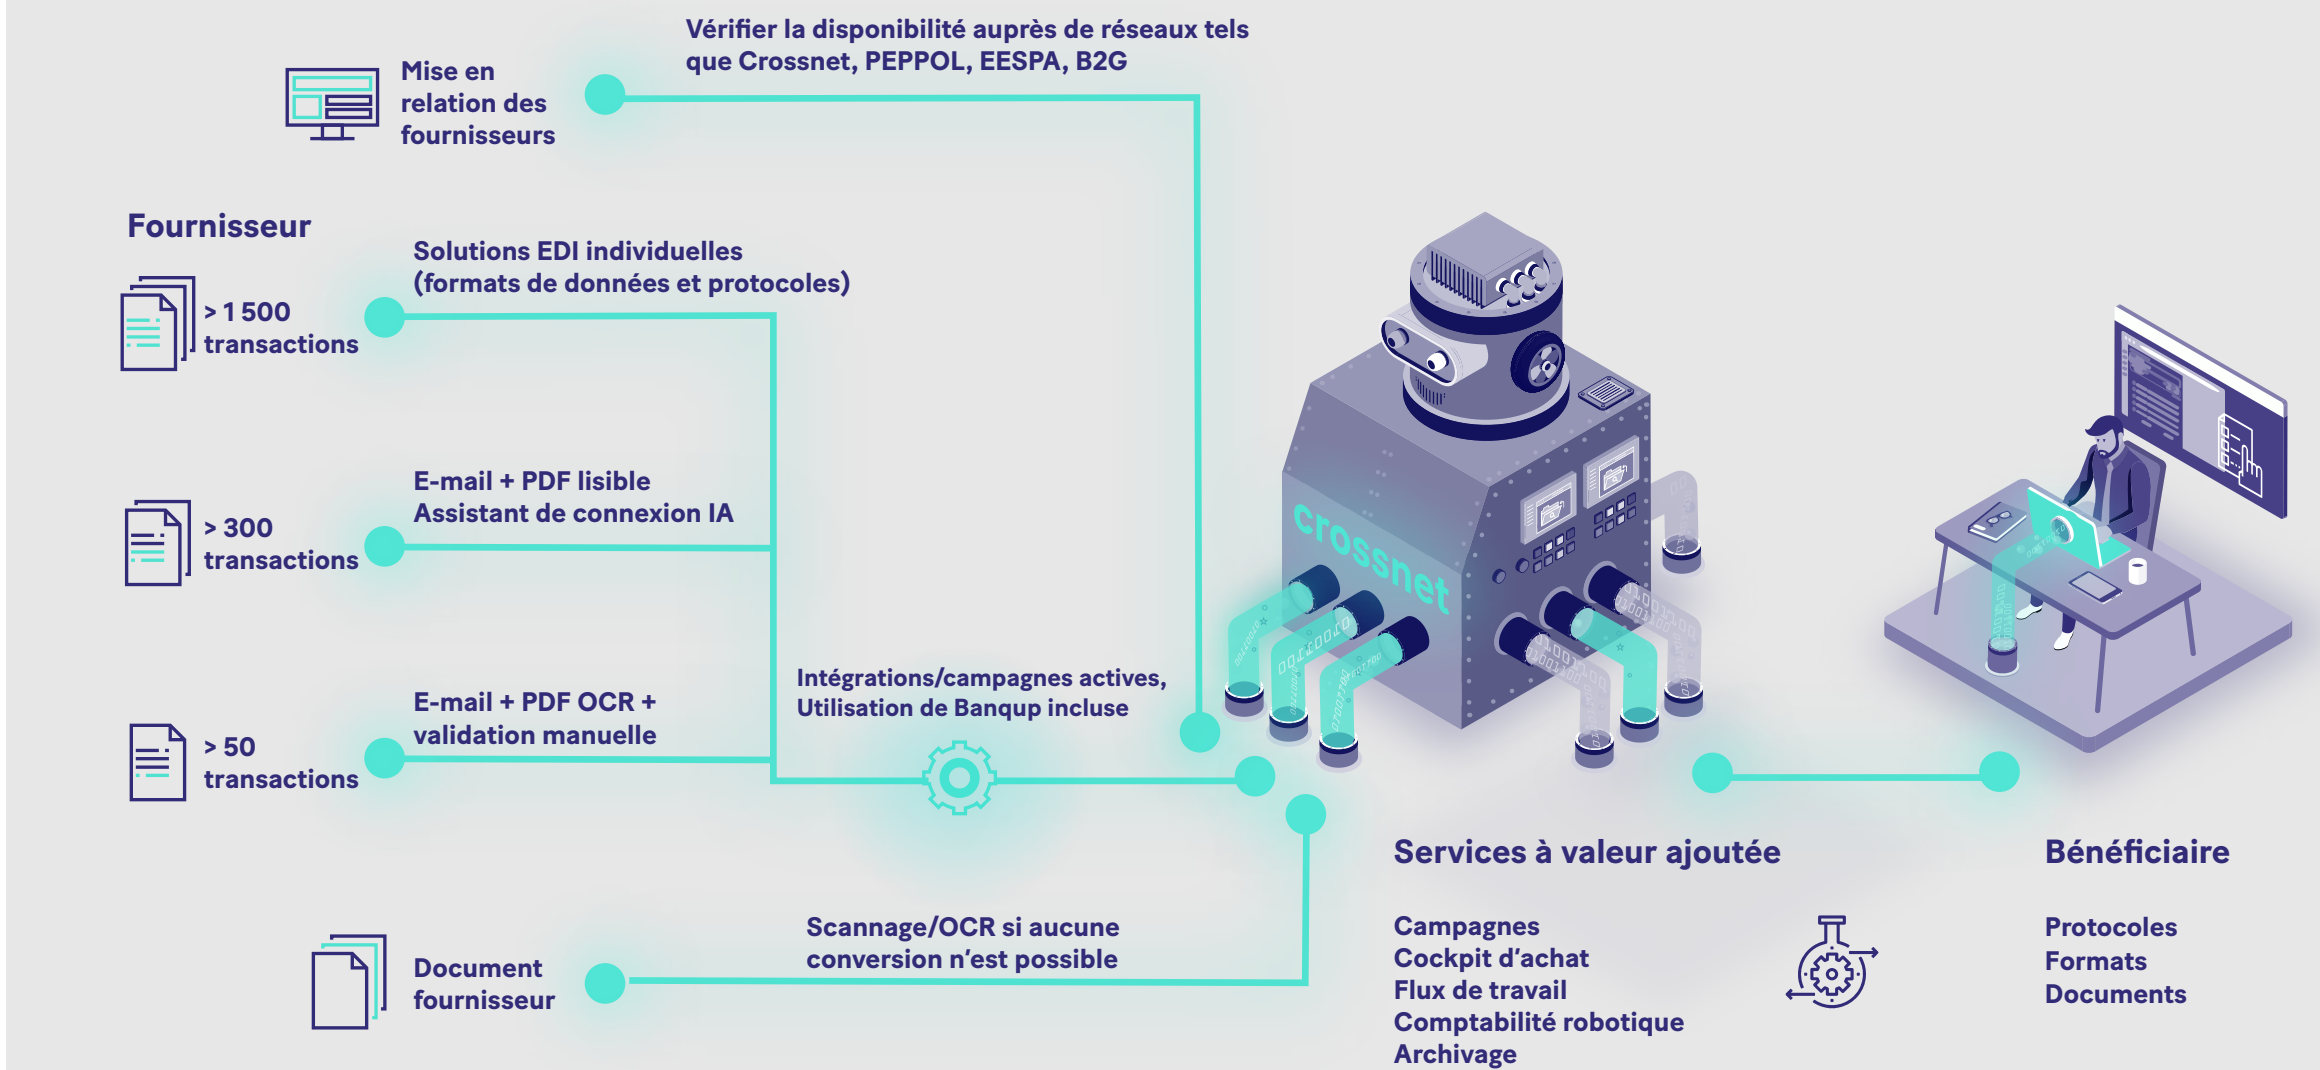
Mise en relation des fournisseurs

Vérifier la disponibilité auprès de réseaux tels que Crossnet, PEPPOL, EESPA, B2G

Fournisseur

> 1 500 transactions

Solutions EDI individuelles (formats de données et protocoles)

> 300 transactions

E-mail + PDF lisible
Assistant de connexion IA

> 50 transactions

E-mail + PDF OCR + validation manuelle

Intégrations/campagnes actives, Utilisation de Banqup incluse

crossnet

Document fournisseur

Scannage/OCR si aucune conversion n'est possible

Services à valeur ajoutée

Campagnes
Cockpit d'achat
Flux de travail
Comptabilité robotique
Archivage

Bénéficiaire

Protocoles
Formats
Documents